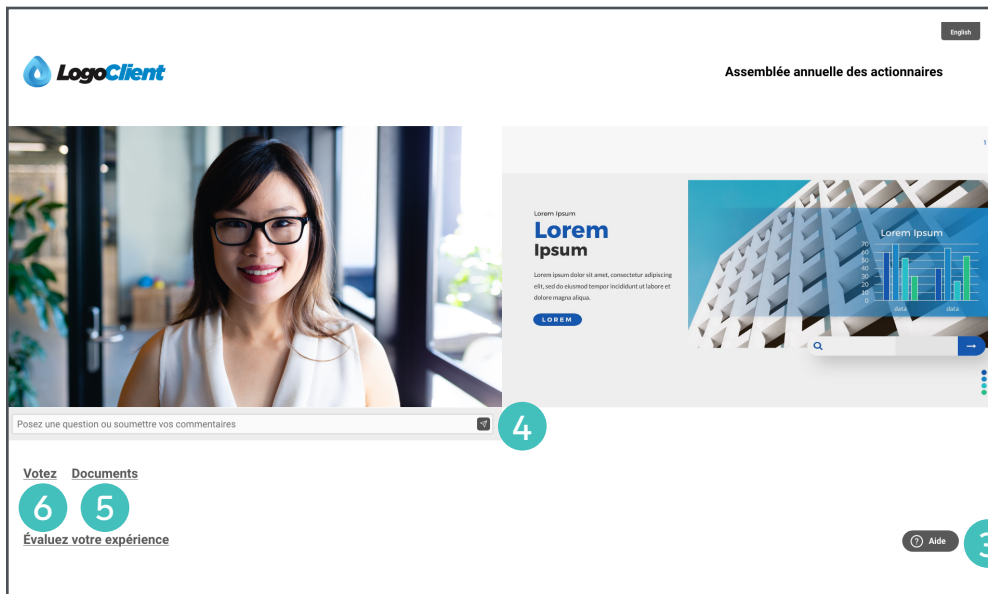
English

LogoClient

Assemblée annuelle des actionnaires

Lorem Ipsum
Lorem
Ipsum

Lorem ipsum dolor sit amet, consectetur adipiscing elit, sed do eiusmod tempor incididunt ut labore et dolore magna aliqua.

LOREM

Lorem Ipsum
70
60
50
40
30
20
10
0
data
data

Posez une question ou soumettre vos commentaires

4

Votez Documents

6 5

Évaluez votre expérience

Aide

3